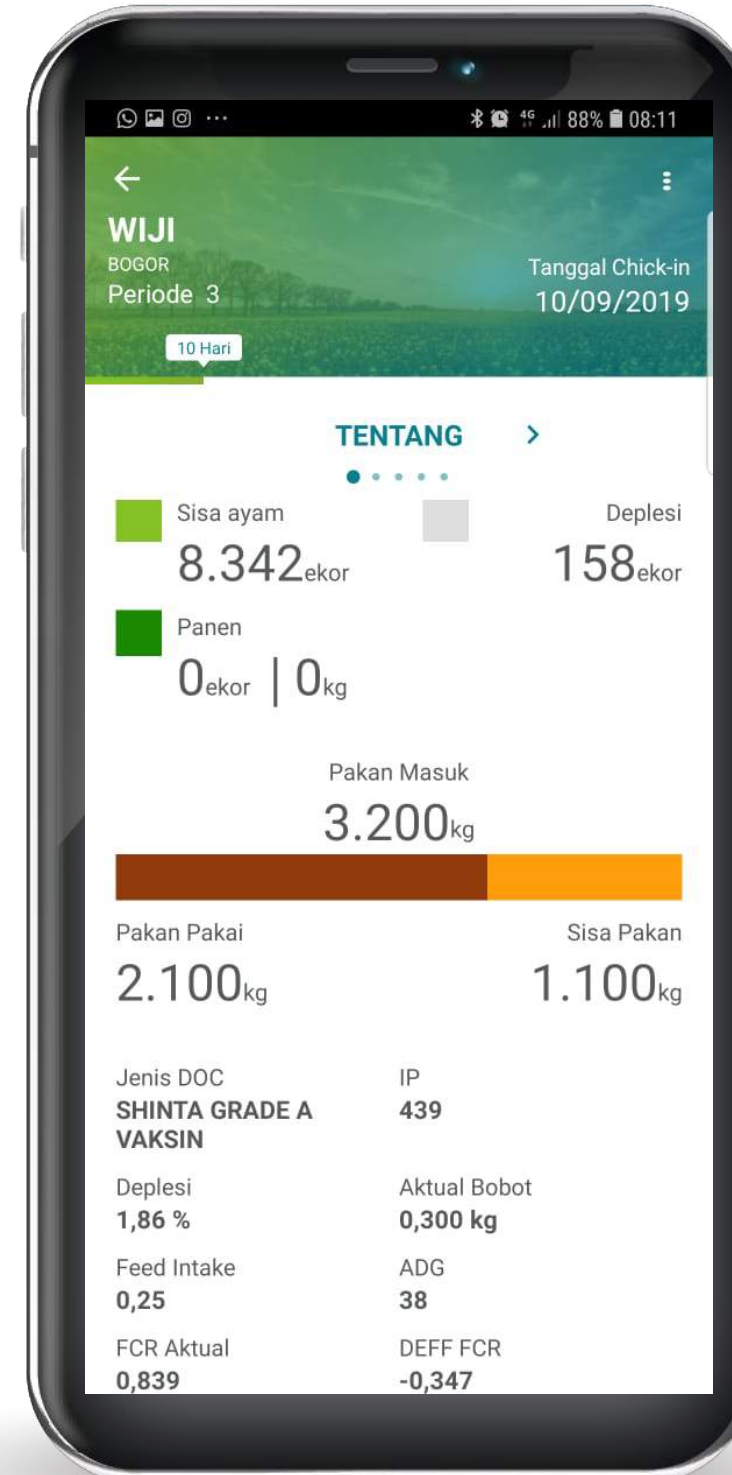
··· 4G 88% 08:11

←

WIJI
BOGOR
Periode 3

Tanggal Chick-in
10/09/2019

10 Hari

TENTANG >

Sisa ayam
8.342ekor

Deplesi
158ekor

Panen
0ekor | 0kg

Pakan Masuk
3.200kg

Pakan Pakai
2.100kg

Sisa Pakan
1.100kg

| | |
|---|---|
| Jenis DOC<br>**SHINTA GRADE A VAKSIN** | IP<br>**439** |
| Deplesi<br>**1,86 %** | Aktual Bobot<br>**0,300 kg** |
| Feed Intake<br>**0,25** | ADG<br>**38** |
| FCR Aktual<br>**0,839** | DEFF FCR<br>**-0,347** |